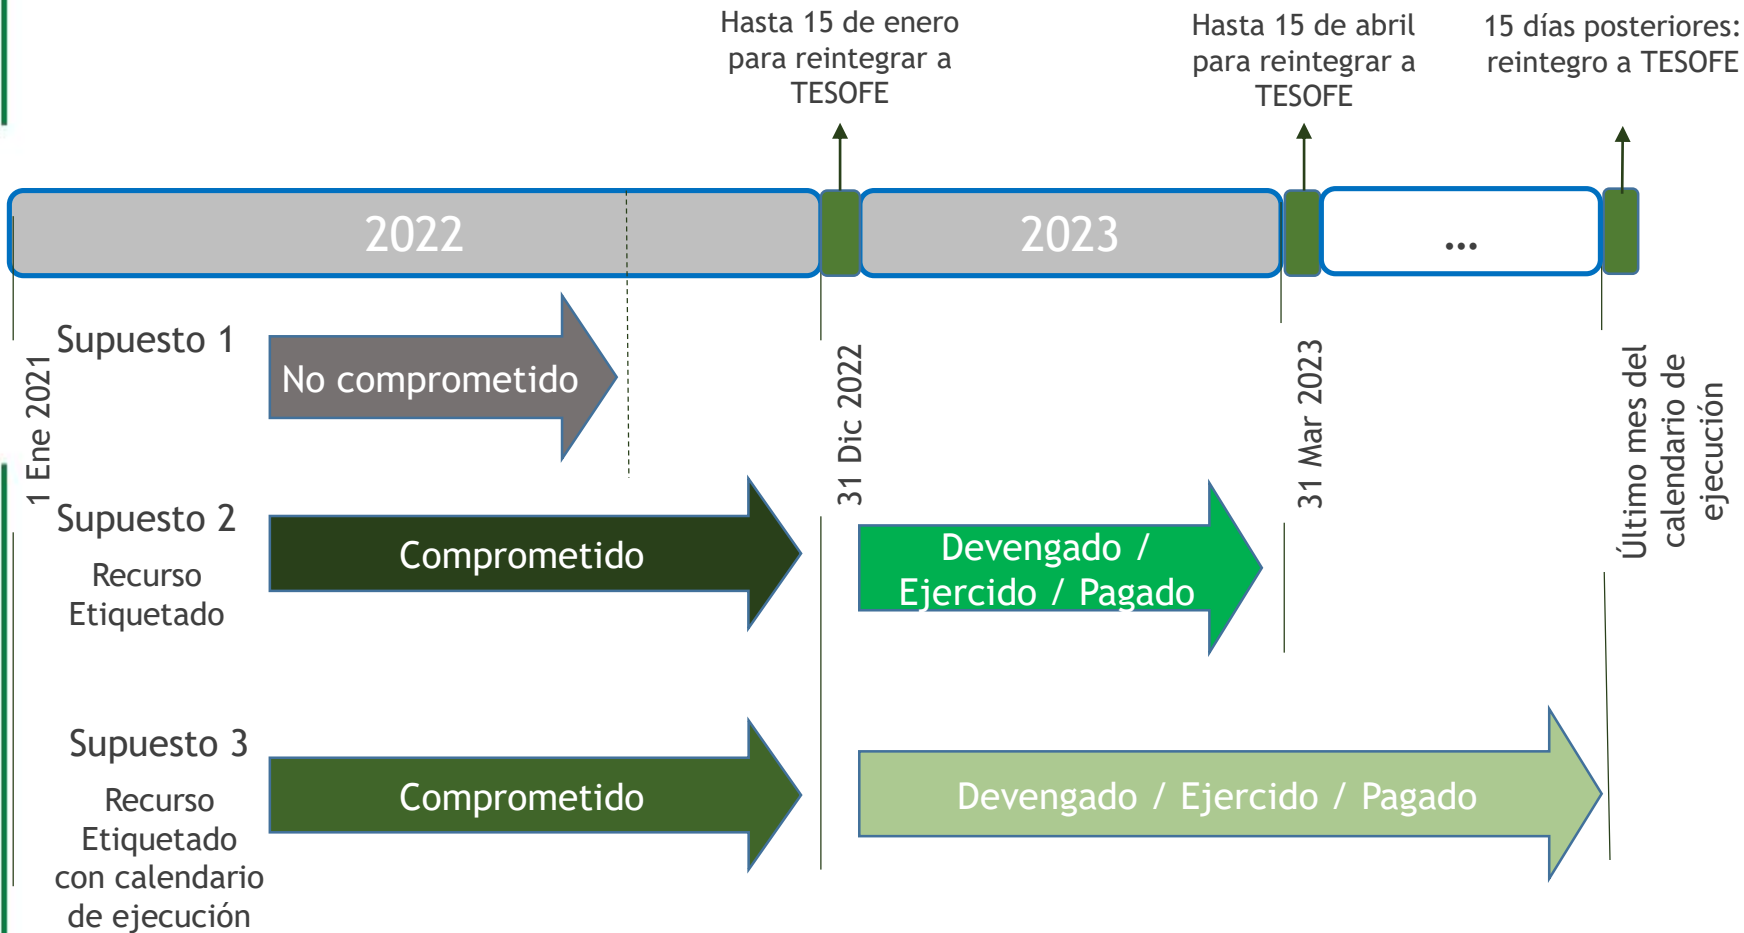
Hasta 15 de enero para reintegrar a TESOFE

Hasta 15 de abril para reintegrar a TESOFE

15 días posteriores: reintegro a TESOFE

2022

2023

...

1 Ene 2021

Supuesto 1

No comprometido

31 Dic 2022

31 Mar 2023

Último mes del calendario de ejecución

Supuesto 2

Recurso Etiquetado

Comprometido

Devengado / Ejercido / Pagado

Supuesto 3

Recurso Etiquetado con calendario de ejecución

Comprometido

Devengado / Ejercido / Pagado